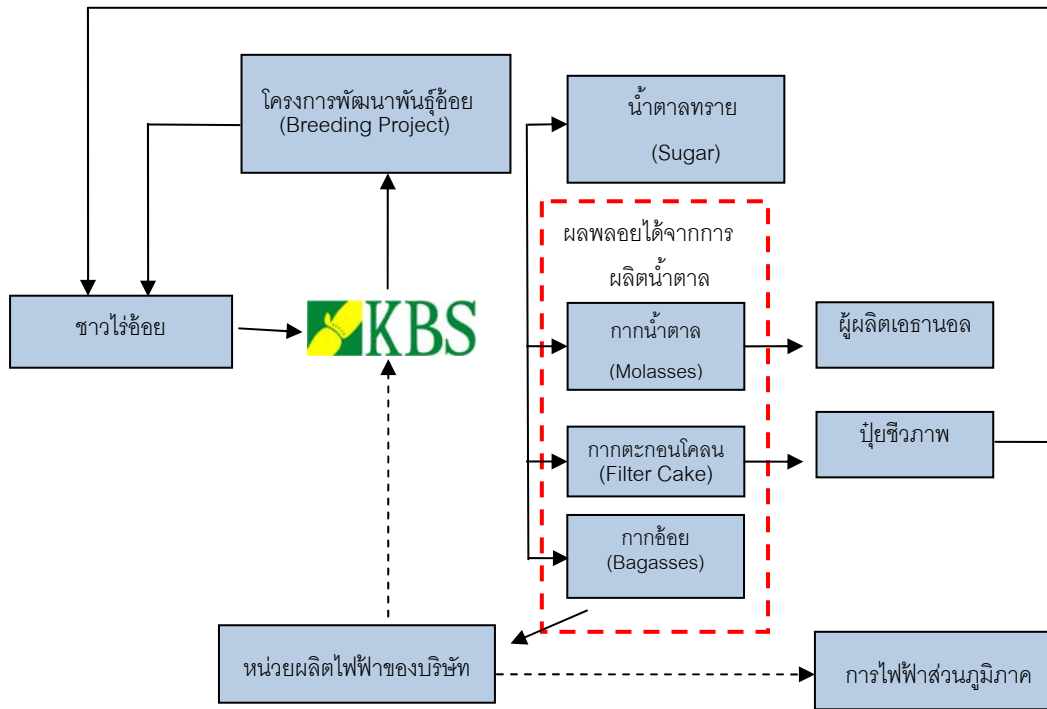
โครงการพัฒนาพันธุ์อ้อย
(Breeding Project)

น้ำตาลทราย
(Sugar)

ผลพลอยได้จากการผลิตน้ำตาล

ชาวไร่อ้อย

KBS

กากน้ำตาล
(Molasses)

ผู้ผลิตเอธานอล

กากตะกอนโคลน
(Filter Cake)

ปุ๋ยชีวภาพ

กากอ้อย
(Bagasses)

หน่วยผลิตไฟฟ้าของบริษัท

การไฟฟ้าส่วนภูมิภาค